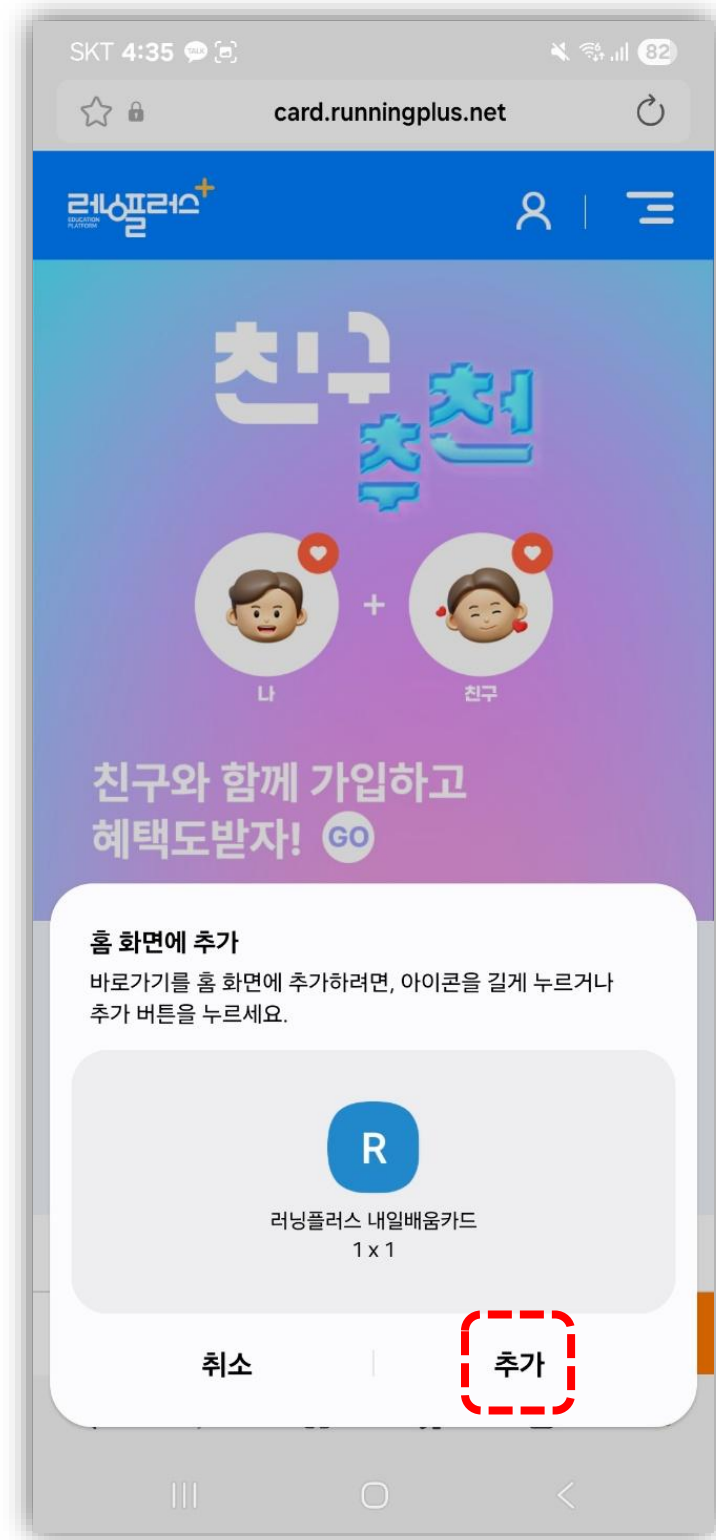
SKT 4:35 TALK

82

card.runningplus.net

러닝플러스 EDUCATION PLATFORM

친구 추천

나

친구

친구와 함께 가입하고 혜택도받자! GO

홈 화면에 추가

바로가기를 홈 화면에 추가하려면, 아이콘을 길게 누르거나 추가 버튼을 누르세요.

R

러닝플러스 내일배움카드
1 x 1

취소

추가